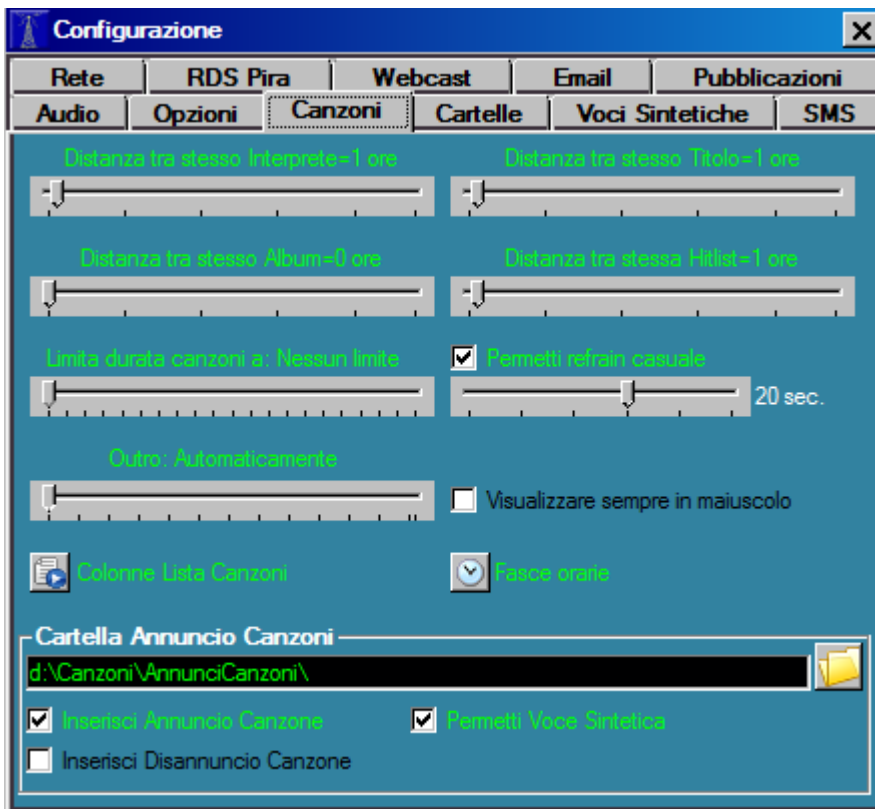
Configurazione

Rete | RDS Pira | Webcast | Email | Pubblicazioni
Audio | Opzioni | Canzoni | Cartelle | Voci Sintetiche | SMS

Distanza tra stesso Interprete=1 ore

Distanza tra stesso Titolo=1 ore

Distanza tra stesso Album=0 ore

Distanza tra stessa Hitlist=1 ore

Limita durata canzoni a: Nessun limite

Permetti refrain casuale

20 sec.

Outro: Automaticamente

Visualizzare sempre in maiuscolo

Colonne Lista Canzoni

Fasce orarie

Cartella Annuncio Canzoni

d:\Canzoni\AnnunciCanzoni\

Inserisci Annuncio Canzone

Permetti Voce Sintetica

Inserisci Disannuncio Canzone